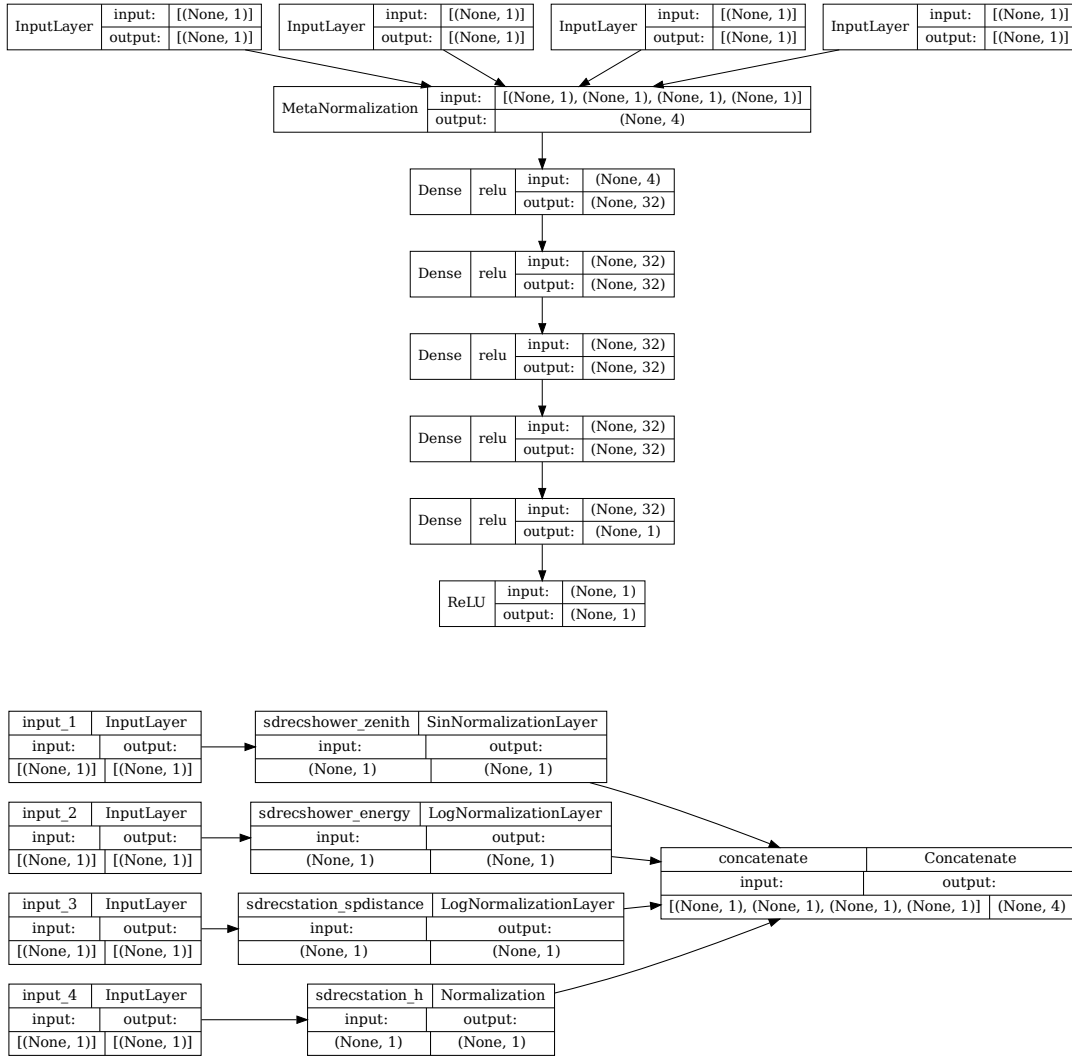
InputLayer input: [(None, 1)] output: [(None, 1)]

InputLayer input: [(None, 1)] output: [(None, 1)]

InputLayer input: [(None, 1)] output: [(None, 1)]

InputLayer input: [(None, 1)] output: [(None, 1)]

MetaNormalization input: [(None, 1), (None, 1), (None, 1), (None, 1)] output: (None, 4)

Dense relu input: (None, 4) output: (None, 32)

Dense relu input: (None, 32) output: (None, 32)

Dense relu input: (None, 32) output: (None, 32)

Dense relu input: (None, 32) output: (None, 32)

Dense relu input: (None, 32) output: (None, 1)

ReLU input: (None, 1) output: (None, 1)

| input_1 | InputLayer |
|---|---|
| input: | output: |
| [(None, 1)] | [(None, 1)] |

| sdrecshower_zenith | SinNormalizationLayer |
|---|---|
| input: | output: |
| (None, 1) | (None, 1) |

| input_2 | InputLayer |
|---|---|
| input: | output: |
| [(None, 1)] | [(None, 1)] |

| sdrecshower_energy | LogNormalizationLayer |
|---|---|
| input: | output: |
| (None, 1) | (None, 1) |

| concatenate | Concatenate |
|---|---|
| input: | output: |
| [(None, 1), (None, 1), (None, 1), (None, 1)] | (None, 4) |

| input_3 | InputLayer |
|---|---|
| input: | output: |
| [(None, 1)] | [(None, 1)] |

| sdrecstation_spdistance | LogNormalizationLayer |
|---|---|
| input: | output: |
| (None, 1) | (None, 1) |

| input_4 | InputLayer |
|---|---|
| input: | output: |
| [(None, 1)] | [(None, 1)] |

| sdrecstation_h | Normalization |
|---|---|
| input: | output: |
| (None, 1) | (None, 1) |